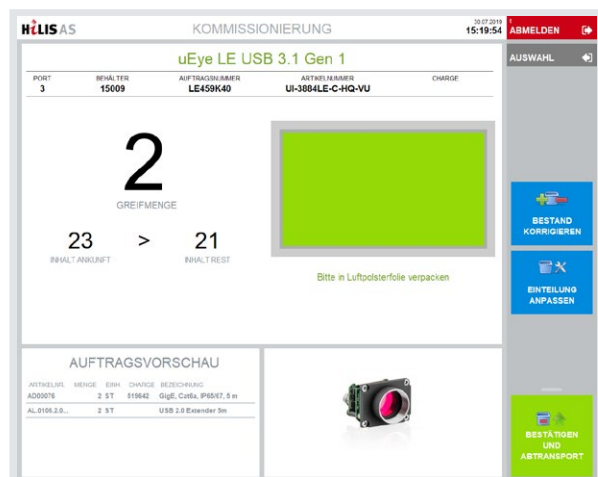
HELIS AS

KOMMISSIONIERUNG

30.07.2019
15:19:54

ABMELDEN

AUSWAHL

uEye LE USB 3.1 Gen 1

| PORT | BEHÄLTER | AUFTRAGSNUMMER | ARTIKELNUMMER | CHARGE |
|---|---|---|---|---|
| 3 | 15009 | LE459K40 | UI-3884LE-C-HQ-VU | |

2

GREIFMENGE

23 > 21

INHALT ANKUNFT

INHALT REST

Bitte in Luftpolsterfolie verpacken

BESTAND KORRIGIEREN

EINTEILUNG ANPASSEN

AUFTRAGSVORSCHAU

| ARTIKELNR. | MENGE | EINH | CHARGE | BEZEICHNUNG |
|---|---|---|---|---|
| AD00076 | 2 | ST | 519642 | GigE, Cat6a, IP65/67, 5 m |
| AL.0106.2.0... | 2 | ST | | USB 2.0 Extender 5m |

BESTÄTIGEN UND ABTRANSPORT